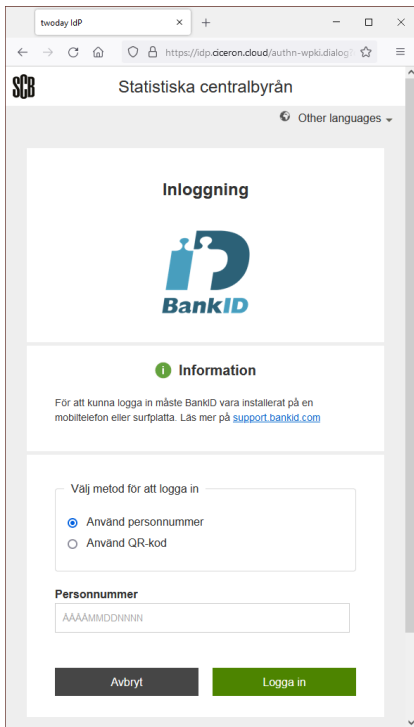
twoday IdP ×

https://idp.ciceron.cloud/authn-wpki.dialog

SCB Statistiska centralbyrån

Other languages

Inloggning

BankID

Information

För att kunna logga in måste BankID vara installerat på en mobiltelefon eller surfplatta. Läs mer på support.bankid.com

Välj metod för att logga in

Använd personnummer

Använd QR-kod

Personnummer

ÅÅÅÅMMDDNNNN

Avbryt

Logga in